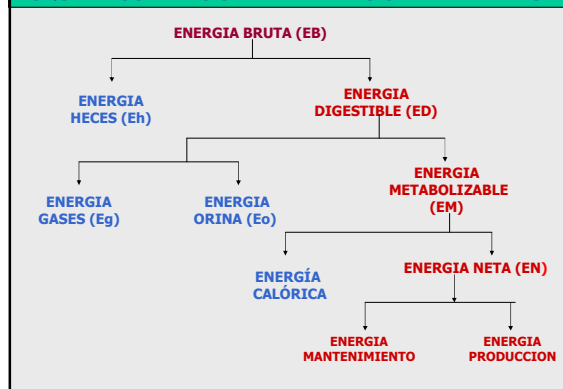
ENERGIA BRUTA (EB)

ENERGIA HECES (Eh)

ENERGIA DIGESTIBLE (ED)

ENERGIA GASES (Eg)

ENERGIA ORINA (Eo)

ENERGIA METABOLIZABLE (EM)

ENERGÍA CALÓRICA

ENERGIA NETA (EN)

ENERGIA MANTENIMIENTO

ENERGIA PRODUCCION